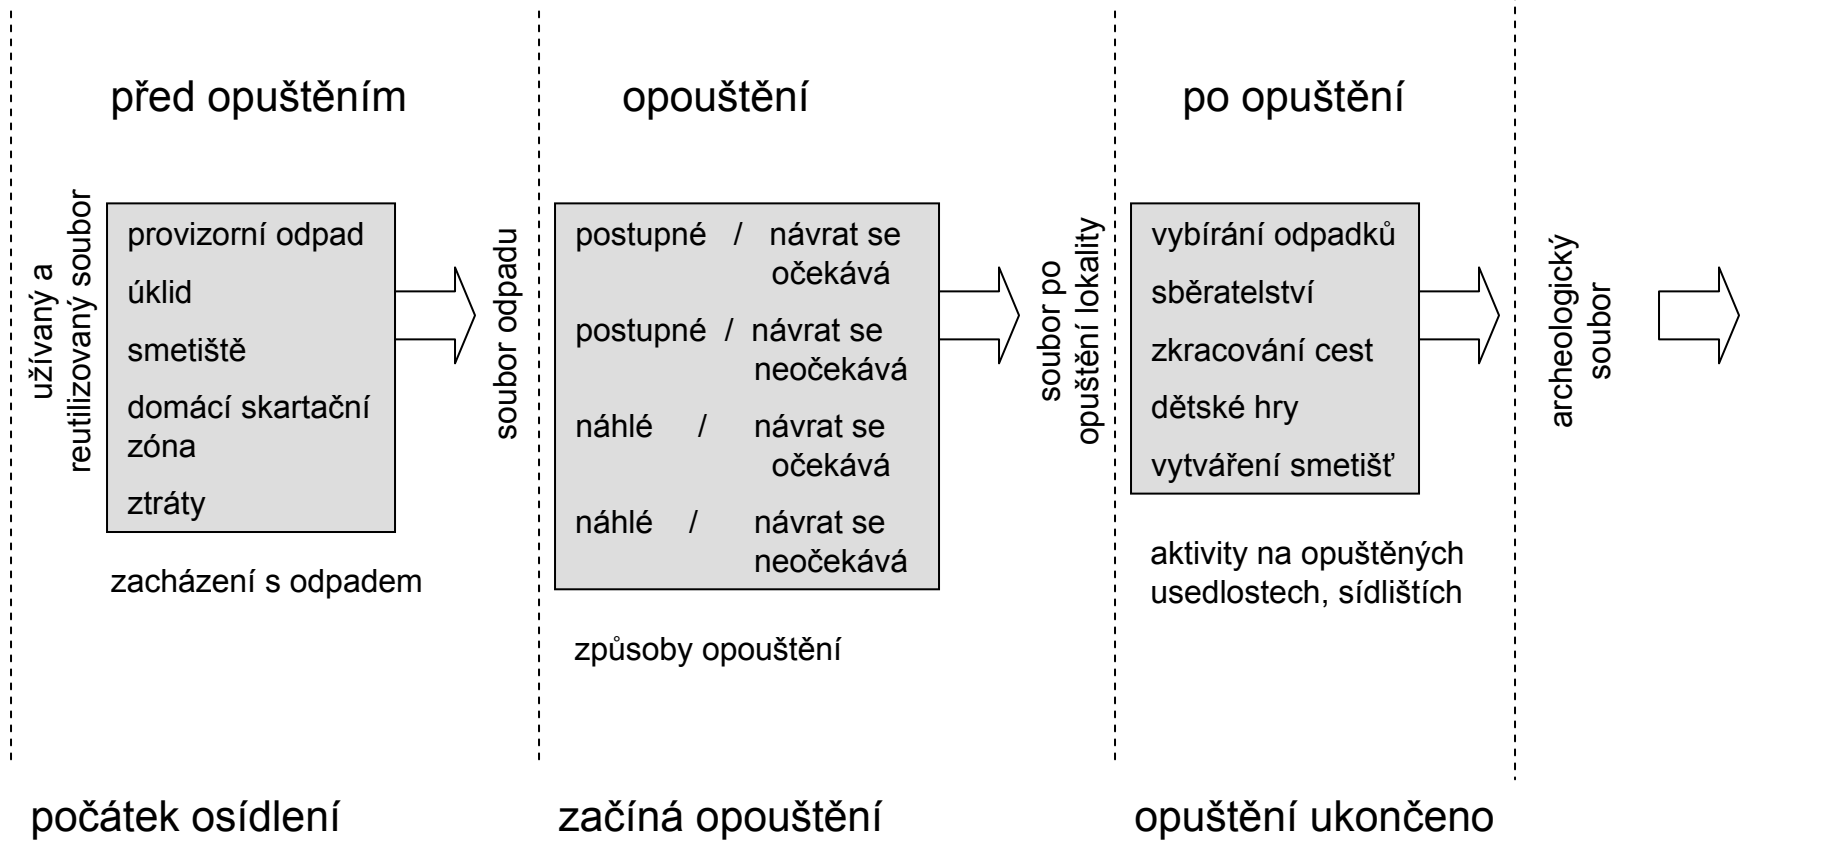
před opuštěním

opouštění

po opuštění

užívaný a reutilizovaný soubor

provizorní odpad
úklid
smetiště
domácí skartační zóna
ztráty

zacházení s odpadem

soubor odpadu

postupné / návrat se očekává
postupné / návrat se neočekává
náhlé / návrat se očekává
náhlé / návrat se neočekává

způsoby opouštění

soubor po opuštění lokality

vybírání odpadků
sběratelství
zkracování cest
dětské hry
vytváření smetišť

aktivity na opuštěných usedlostech, sídlištích

archeologický soubor

počátek osídlení

začíná opouštění

opuštění ukončeno